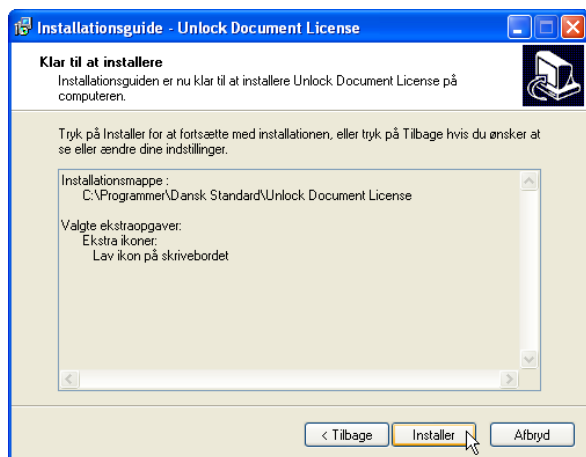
Installationsguide - Unlock Document License

Klar til at installere

Installationsguiden er nu klar til at installere Unlock Document License på computeren.

Tryk på Installer for at fortsætte med installationen, eller tryk på Tilbage hvis du ønsker at se eller ændre dine indstillinger.

Installationsmappe :
C:\Programmer\Dansk Standard\Unlock Document License

Valgte ekstraopgaver:
Ekstra ikoner:
Lav ikon på skrivebordet

< Tilbage

Installer

Afbryd